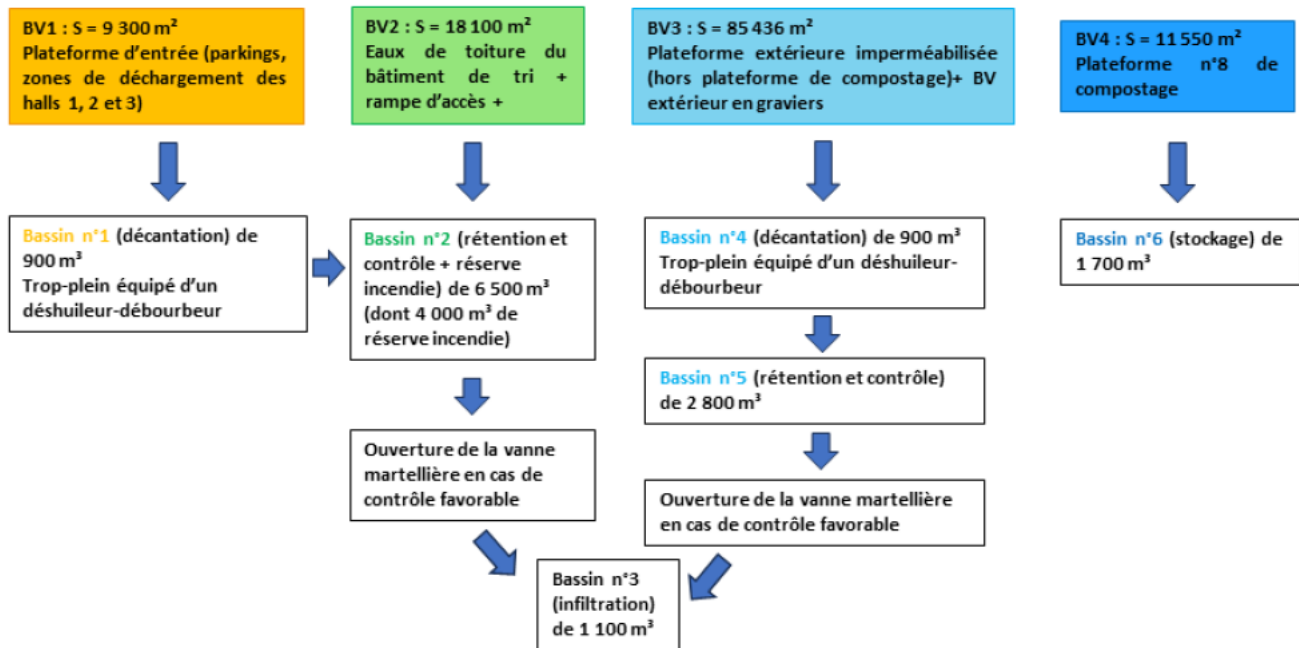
BV1 : S = 9 300 m²
Plateforme d'entrée (parkings, zones de déchargement des halls 1, 2 et 3)

BV2 : S = 18 100 m²
Eaux de toiture du bâtiment de tri + rampe d'accès +

BV3 : S = 85 436 m²
Plateforme extérieure imperméabilisée (hors plateforme de compostage)+ BV extérieur en graviers

BV4 : S = 11 550 m²
Plateforme n°8 de compostage

Bassin n°1 (décantation) de 900 m³
Trop-plein équipé d'un déshuileur-débourbeur

Bassin n°2 (rétention et contrôle + réserve incendie) de 6 500 m³ (dont 4 000 m³ de réserve incendie)

Bassin n°4 (décantation) de 900 m³
Trop-plein équipé d'un déshuileur-débourbeur

Bassin n°6 (stockage) de 1 700 m³

Bassin n°5 (rétention et contrôle) de 2 800 m³

Ouverture de la vanne martellière en cas de contrôle favorable

Ouverture de la vanne martellière en cas de contrôle favorable

Bassin n°3 (infiltration) de 1 100 m³